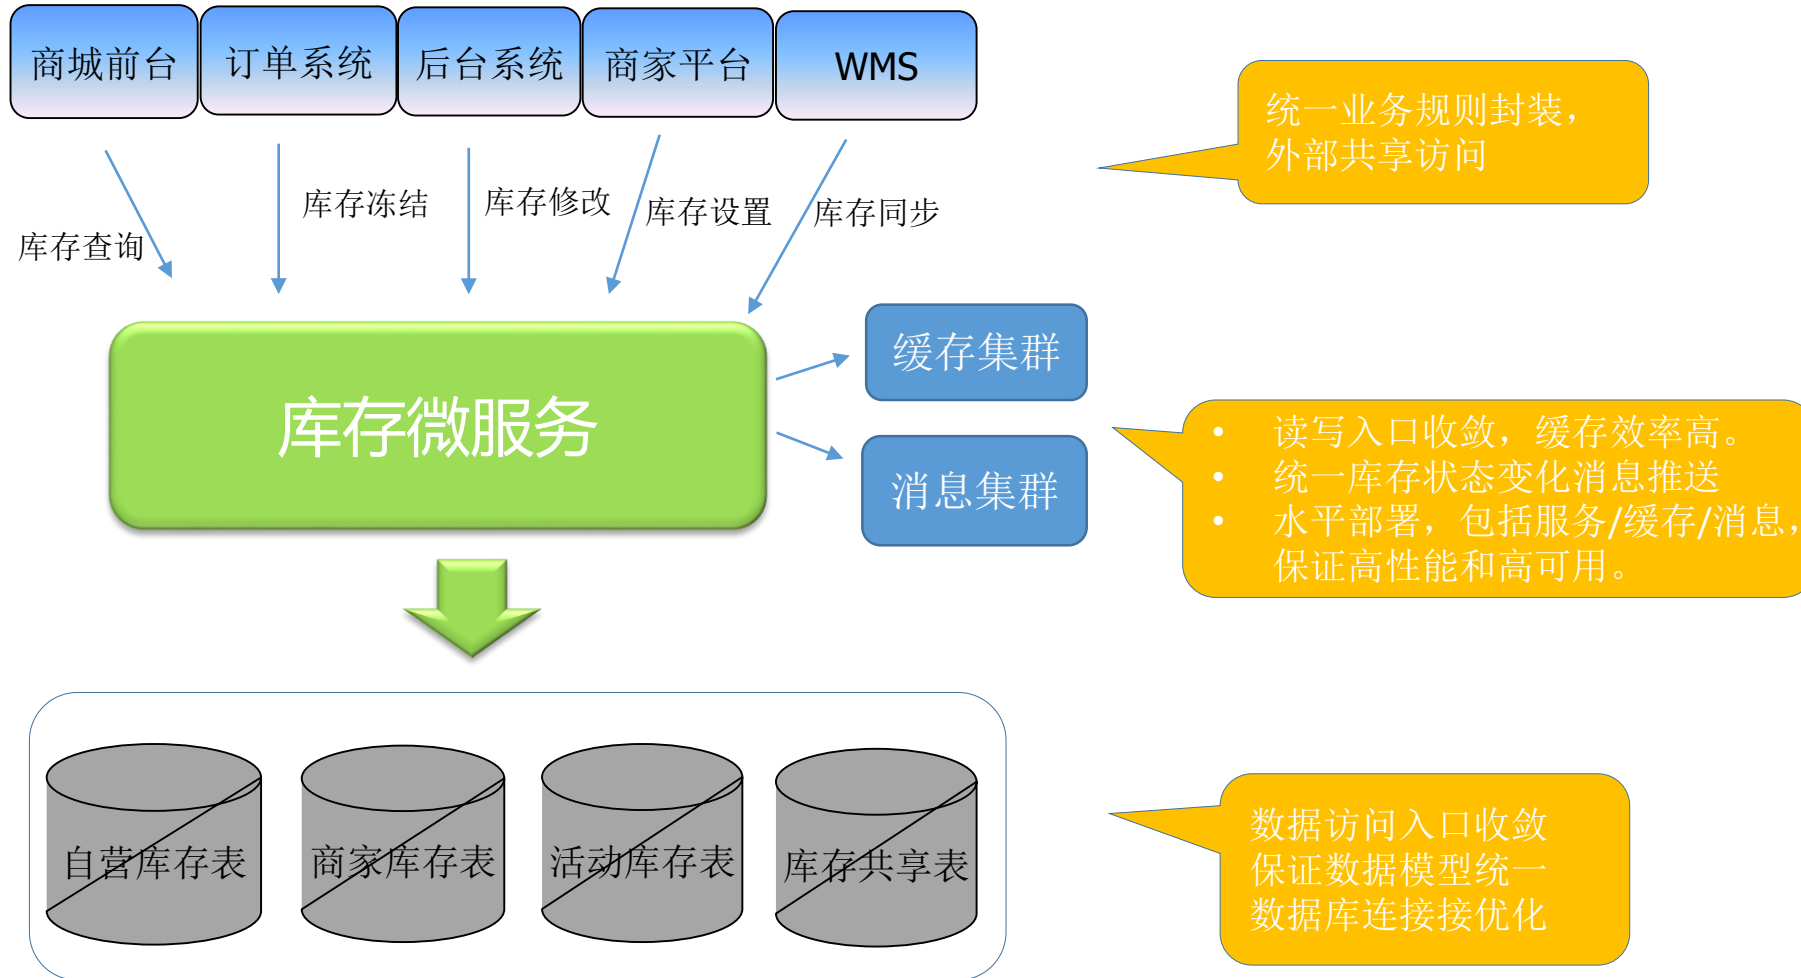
商城前台 订单系统 后台系统 商家平台 WMS

统一业务规则封装，
外部共享访问

库存查询 库存冻结 库存修改 库存设置 库存同步

库存微服务

缓存集群

消息集群

• 读写入口收敛，缓存效率高。
• 统一库存状态变化消息推送
• 水平部署，包括服务/缓存/消息，保证高性能和高可用。

自营库存表 商家库存表 活动库存表 库存共享表

数据访问入口收敛
保证数据模型统一
数据库连接接优化